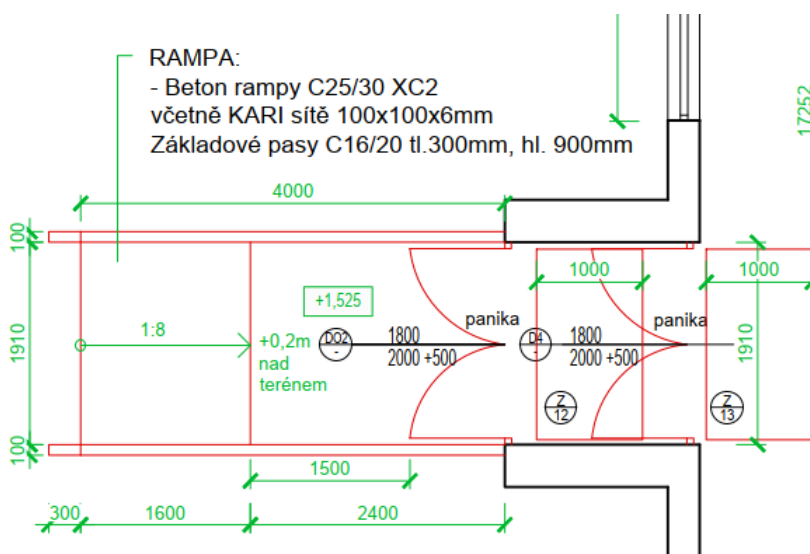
RAMPA:
- Beton rampy C25/30 XC2
včetně KARI sítě 100x100x6mm
Základové pasy C16/20 tl.300mm, hl. 900mm

17252

4000

100

1910

100

+1,525

1:8

+0,2m nad terénem

DO2 -

1800
2000 +500

panika

D4 -

1000

1800
2000 +500

panika

1000

1910

Z 12

Z 13

1500

300

1600

2400